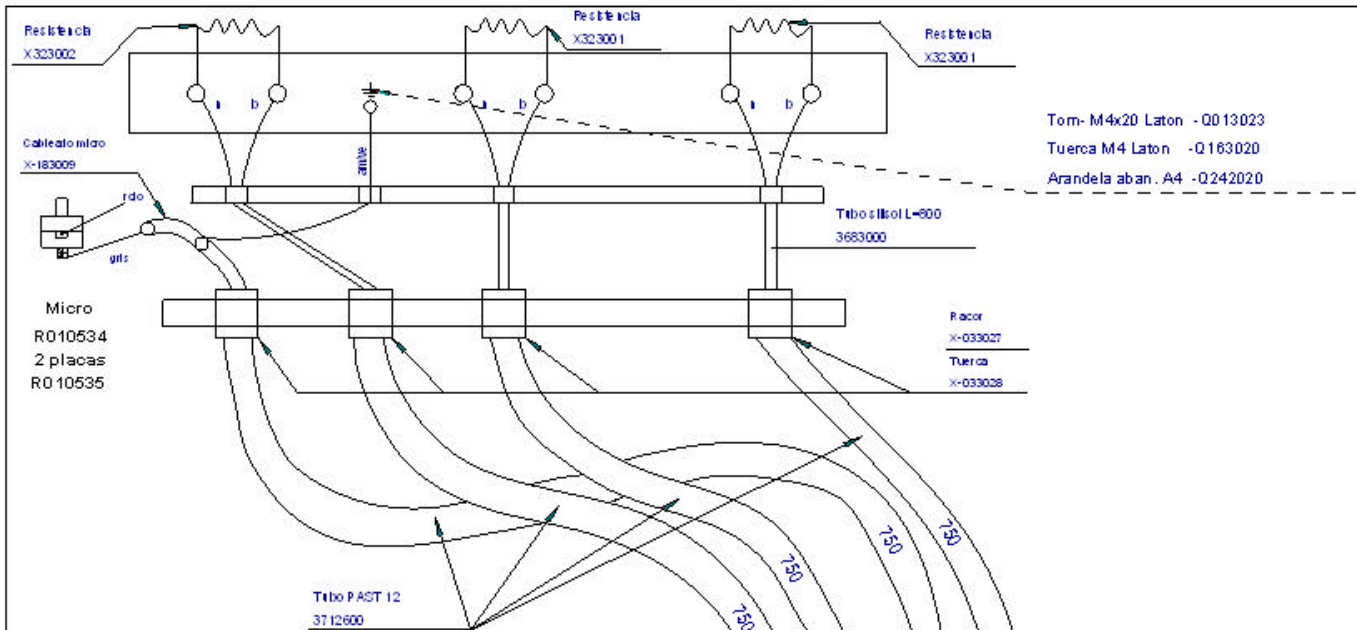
Resistencia
X323002

Resistencia
X323001

Resistencia
X323001

a b

a b

a b

Torn- M4x20 Laton -Q013023
Tuerca M4 Laton -Q163020
Arandela aban. A4 -Q242020

Cableado micro
X-183009

ambe

rojo

gris

Tubo silisol L=600
3683000

Micro
R010534
2 placas
R010535

Racor
X-033027

Tuerca
X-033028

750
750
750
750

Tubo PAST 12
3712600